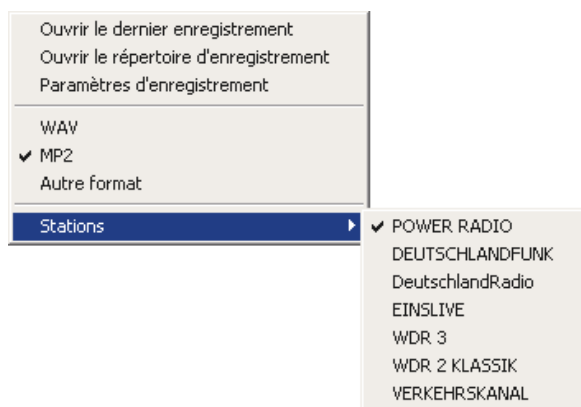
Ouvrir le dernier enregistrement
Ouvrir le répertoire d'enregistrement
Paramètres d'enregistrement

WAV
✔ MP2
Autre format

Stations

✔ POWER RADIO
DEUTSCHLANDFUNK
DeutschlandRadio
EINSLIVE
WDR 3
WDR 2 KLASSIK
VERKEHRSKANAL